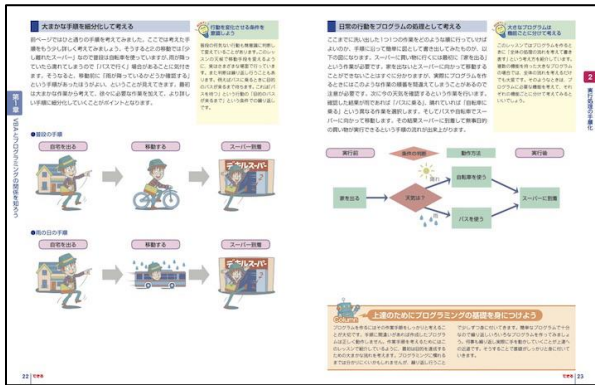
大まかな手順を細分化して考える

前ページではひとつの手順を考えてみました。ここでは考えた手順をもう少し詳しく考えてみましょう。そうすると2の移動では「少し離れたスーパー」なので普段は自転車を使っていますが、雨が降っていたら濡れてしまうので「バスで行く」場合があることに気付きます。そうなると、移動前に「雨が降っているかどうか確認する」という手順があったほうがよい、ということが見えてきます。最初は大まかな作業から考えて、徐々に必要な作業を加えて、より詳しい手順に細分化していくことがポイントとなります。

行動を変化させる条件を意識しよう

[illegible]

●晴天の手順

自宅を出る　移動する　スーパー到着

●雨の日の手順

自宅を出る　移動する　スーパー到着

第1章 VBAとプログラミングの関係を知ろう

22

日常の行動をプログラムの処理として考える

ここまでに洗い出した1つ1つの作業をどのように行っていければよいのか、手順に沿って簡単に図として書き出してみたものが、以下の図になります。スーパーに買い物に行くには最初に「家を出る」という作業が必要です。家を出たらスーパーに向かって移動することができないことはすぐに分かりますが、実際にプログラムを作るときにはこのような作業の順番を間違えてしまうことがあるので注意が必要です。次に今の天気を確認するという作業を行います。確認した結果が雨であれば「バスに乗る」、晴れていれば「自転車に乗る」という異なる作業を選択します。そしてバスや自転車でスーパーに向かって移動します。その結果スーパーに到着して無事目的の買い物が実行できるという手順の流れが出来上がります。

大きなプログラムは機能ごとに分けて考える

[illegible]

2 実行処理の手順化

実行前　条件の判断　動作方法　実行後

晴れ　自転車を使う

家を出る　天気は？　スーパーに到着

雨　バスを使う

上達のためにプログラミングの基礎を身につけよう

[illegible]

23